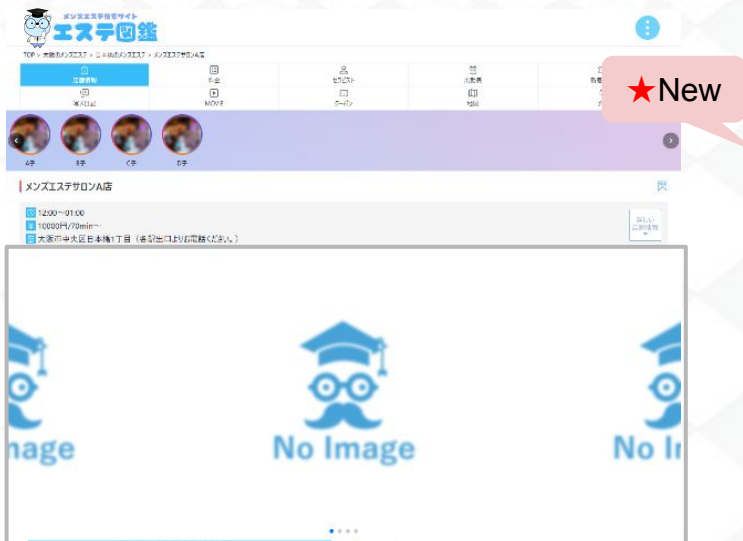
メンズエステ情報サイト
エステ図鑑

TOP > 大阪市メンズエステ > 日本橋メンズエステ > メンズエステサロンA店

店舗情報
料金
セラピスト
出勤表
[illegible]
写メ日記
MOVIE
クーポン
地図
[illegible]

★New

A子
B子
C子
D子

メンズエステサロンA店

12:00〜01:00
10000円/70min〜
大阪市中央区日本橋1丁目（最寄出口よりお電話ください。）

詳しい店舗情報

nage
No Image
No Im